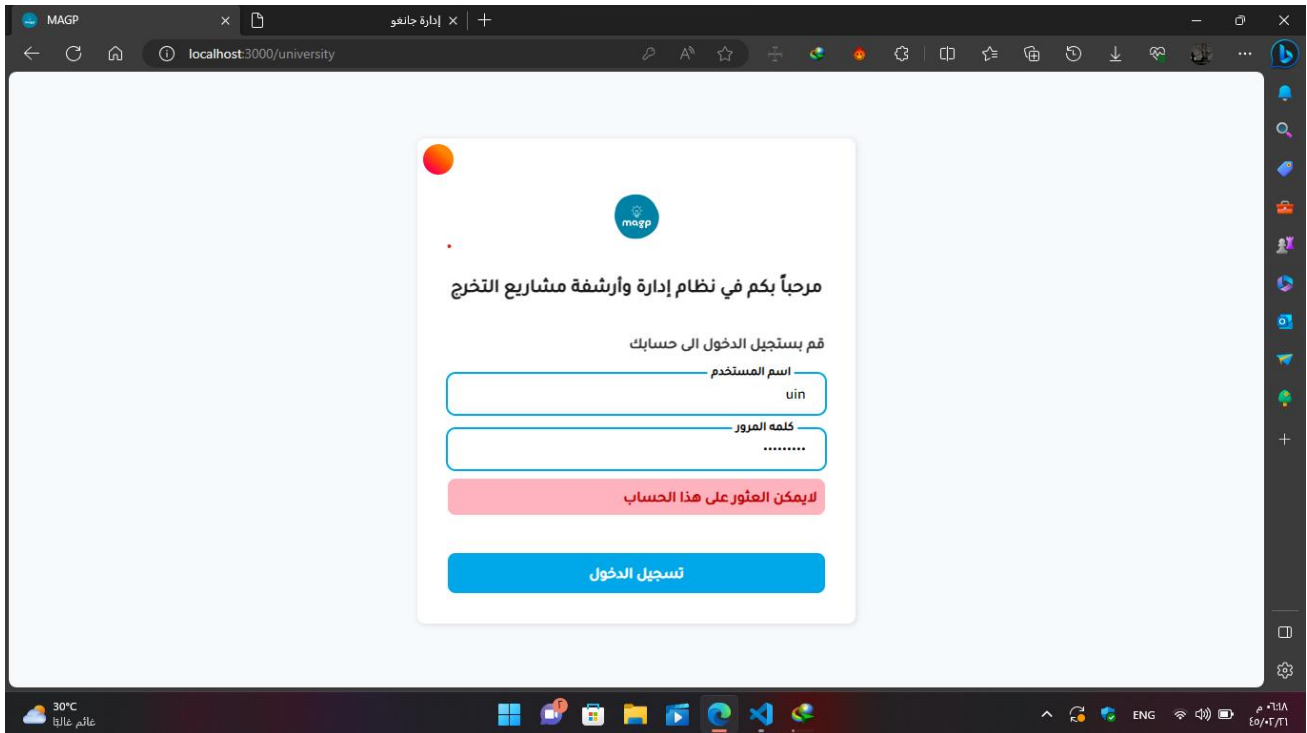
MAGP
إدارة جانغو
localhost:3000/university

magp

مرحباً بكم في نظام إدارة وأرشفة مشاريع التخرج

قم بستجيل الدخول الى حسابك

اسم المستخدم
uin

كلمه المرور
........

لايمكن العثور على هذا الحساب

تسجيل الدخول

30°C
غائم غالبًا

ENG
٠٦:١٨ م
٢١/٠٢/٤٥